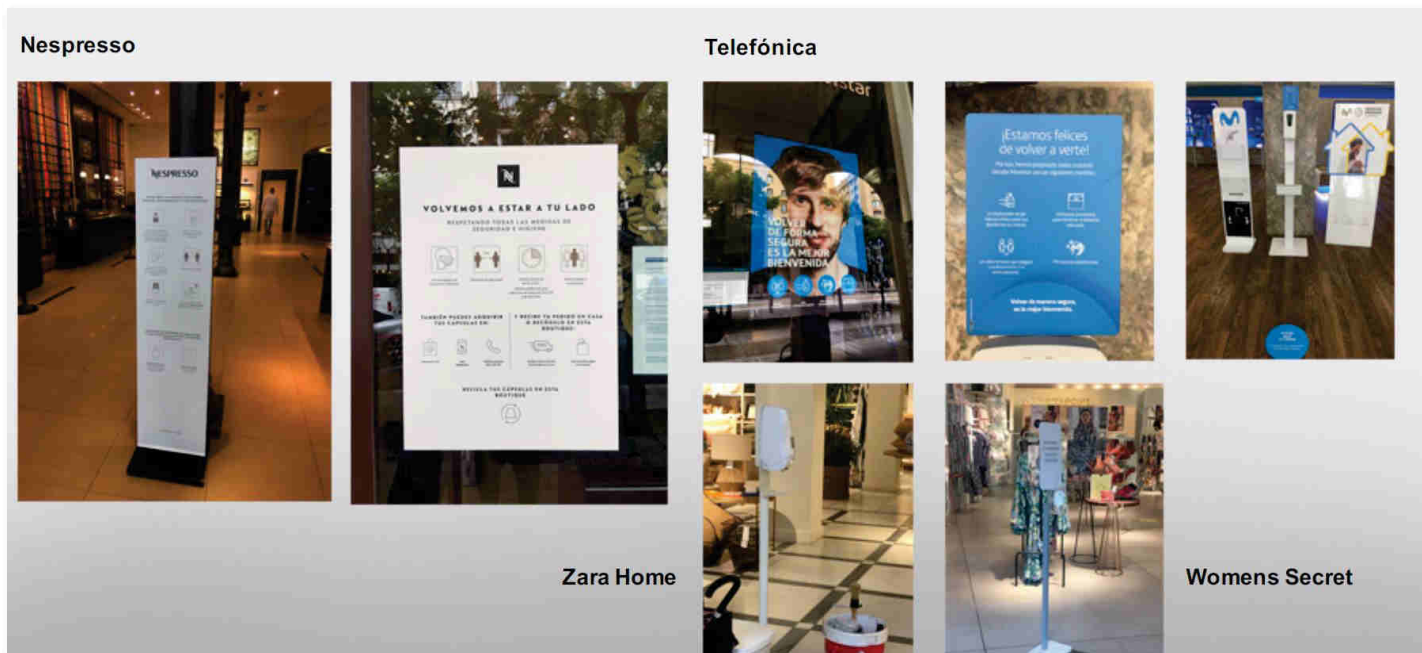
Nespresso

NESPRESSO

VOLVEMOS A ESTAR A TU LADO

RESPETANDO TODAS LAS MEDIDAS DE SEGURIDAD E HIGIENE

TAMBIÉN PUEDES ADQUIRIR TUS CÁPSULAS EN:

Y RECIBE TU PEDIDO EN CASA O RECÓGELO EN ESTA BOUTIQUE:

RECICLA TUS CÁPSULAS EN ESTA BOUTIQUE

Telefónica

VOLVER DE FORMA SEGURA ES LA MEJOR BIENVENIDA

¡Estamos felices de volver a verte!

Volver de manera segura, es la mejor bienvenida.

Zara Home

Womens Secret